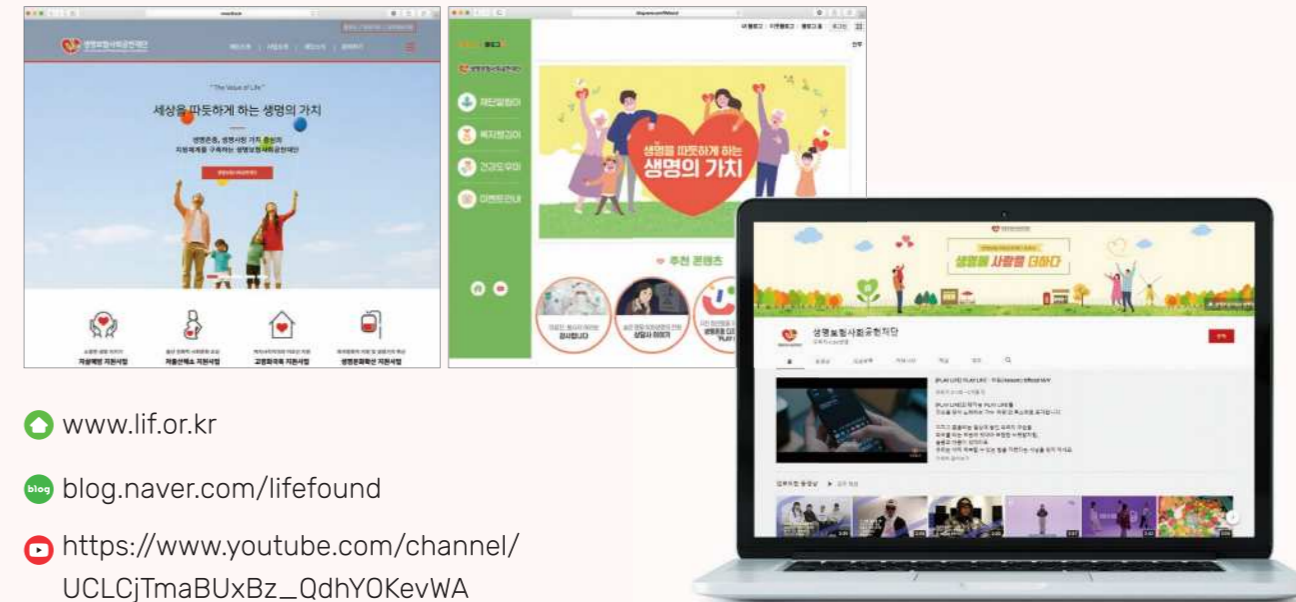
생명보험사회공헌재단

"The Value of Life"

세상을 따뜻하게 하는 생명의 가치

생명존중, 생명사랑 가치 공유와 지원체계를 구축하는 생명보험사회공헌재단

자살예방 지원사업

저출산해소 지원사업

고령화극복 지원사업

생명문화확산 지원사업

재단알림이

복지행감이

건강도우미

이벤트안내

세상을 따뜻하게 하는 생명의 가치

추천 콘텐츠

감사합니다

상담사 이야기

생명을 사랑을 더하다

생명보험사회공헌재단

www.lif.or.kr

blog blog.naver.com/lifefound

https://www.youtube.com/channel/UCLCjTmaBUxBz_QdhYOKevWA